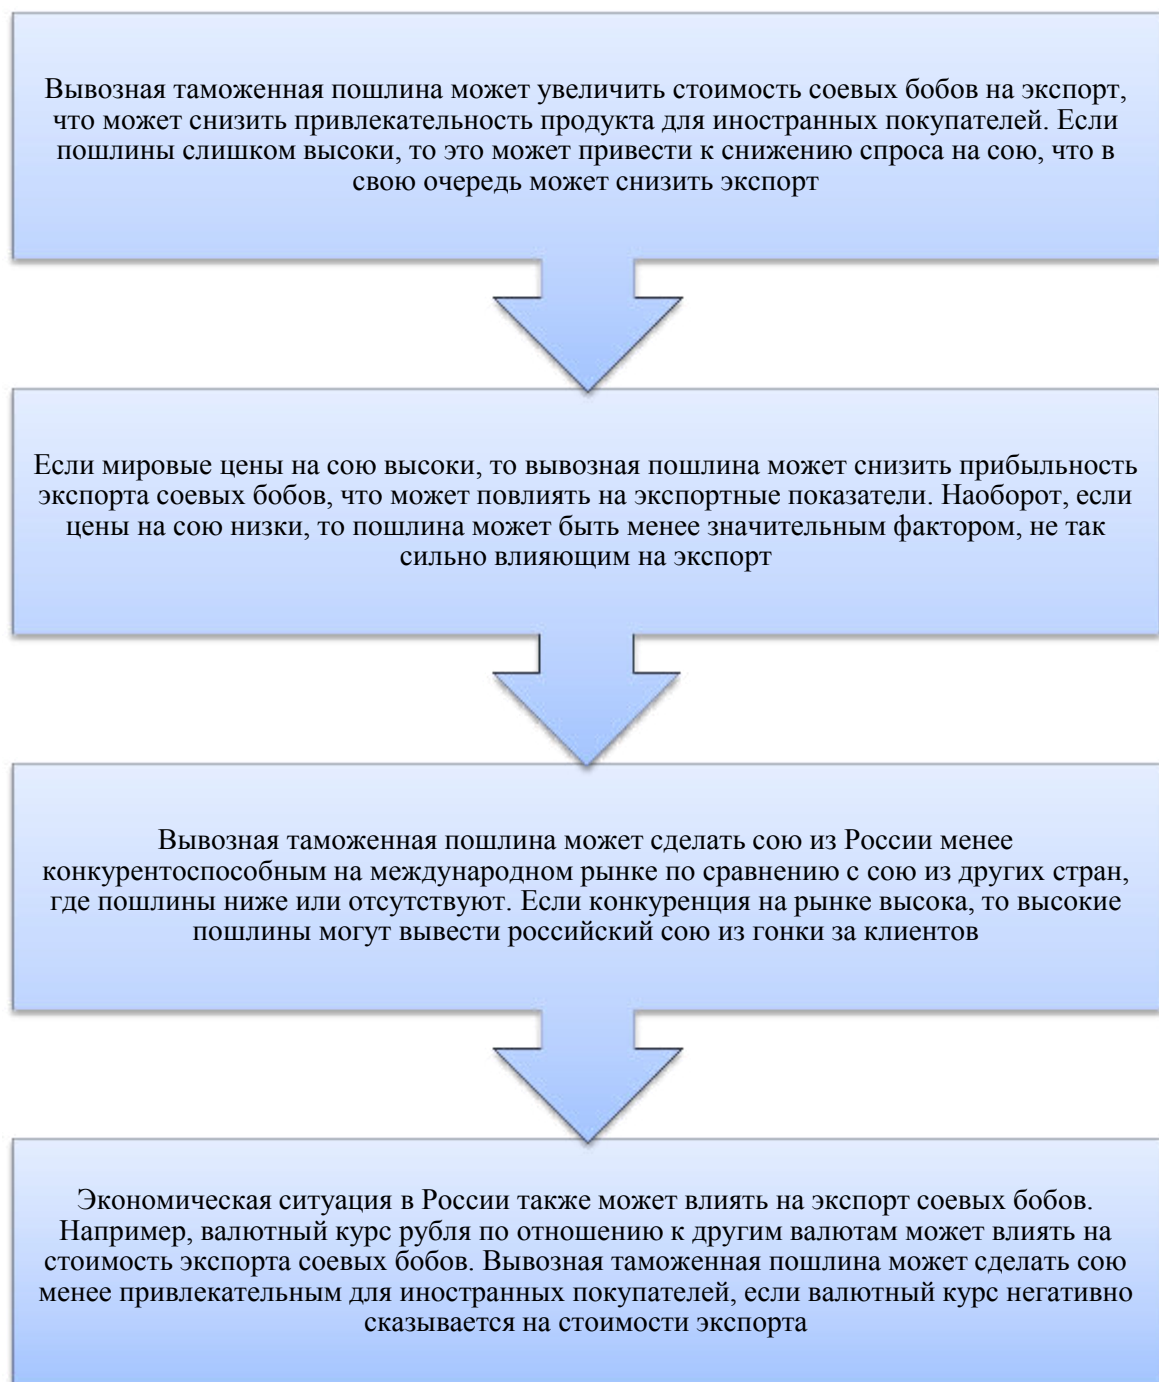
Вывозная таможенная пошлина может увеличить стоимость соевых бобов на экспорт, что может снизить привлекательность продукта для иностранных покупателей. Если пошлины слишком высоки, то это может привести к снижению спроса на сою, что в свою очередь может снизить экспорт

Если мировые цены на сою высоки, то вывозная пошлина может снизить прибыльность экспорта соевых бобов, что может повлиять на экспортные показатели. Наоборот, если цены на сою низки, то пошлина может быть менее значительным фактором, не так сильно влияющим на экспорт

Вывозная таможенная пошлина может сделать сою из России менее конкурентоспособным на международном рынке по сравнению с сою из других стран, где пошлины ниже или отсутствуют. Если конкуренция на рынке высока, то высокие пошлины могут вывести российский сою из гонки за клиентов

Экономическая ситуация в России также может влиять на экспорт соевых бобов. Например, валютный курс рубля по отношению к другим валютам может влиять на стоимость экспорта соевых бобов. Вывозная таможенная пошлина может сделать сою менее привлекательным для иностранных покупателей, если валютный курс негативно сказывается на стоимости экспорта